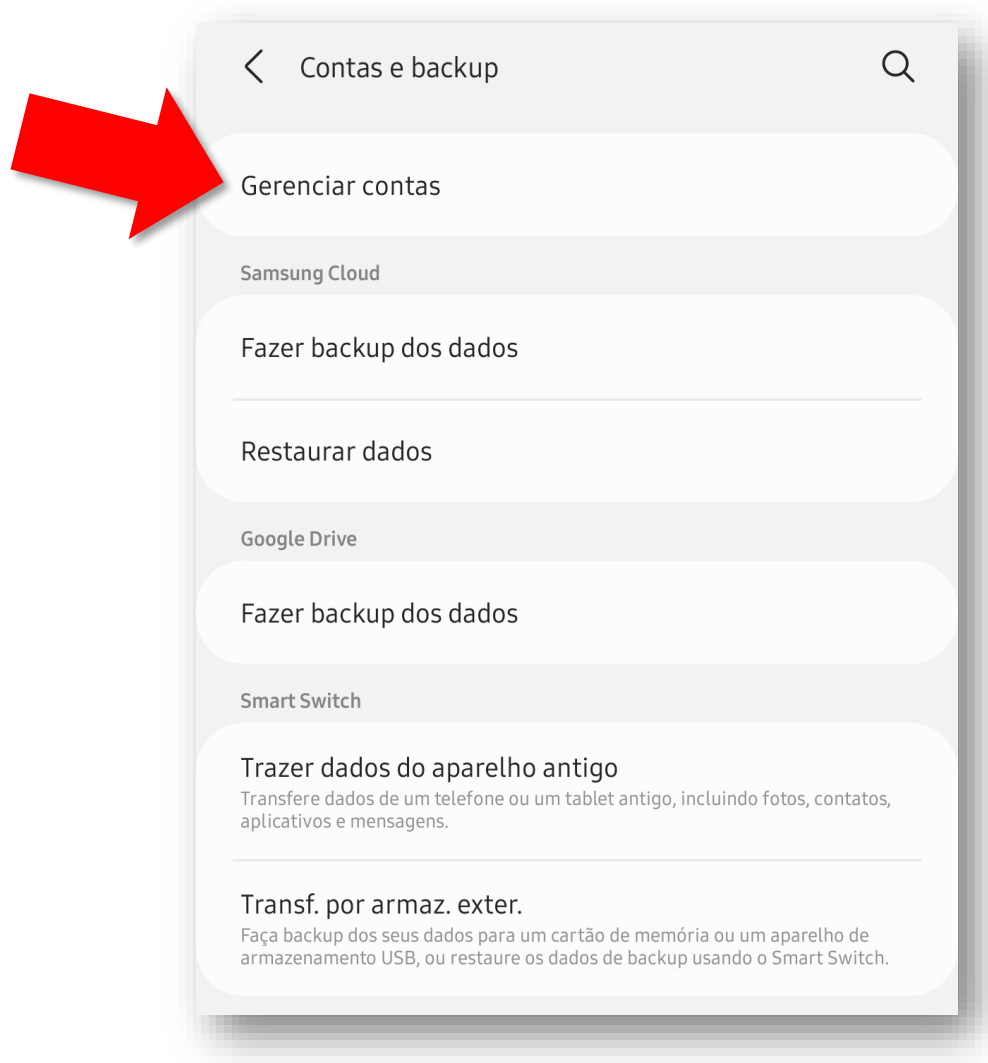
Contas e backup

Gerenciar contas

Samsung Cloud

Fazer backup dos dados

Restaurar dados

Google Drive

Fazer backup dos dados

Smart Switch

Trazer dados do aparelho antigo
Transfere dados de um telefone ou um tablet antigo, incluindo fotos, contatos, aplicativos e mensagens.

Transf. por armaz. exter.
Faça backup dos seus dados para um cartão de memória ou um aparelho de armazenamento USB, ou restaure os dados de backup usando o Smart Switch.